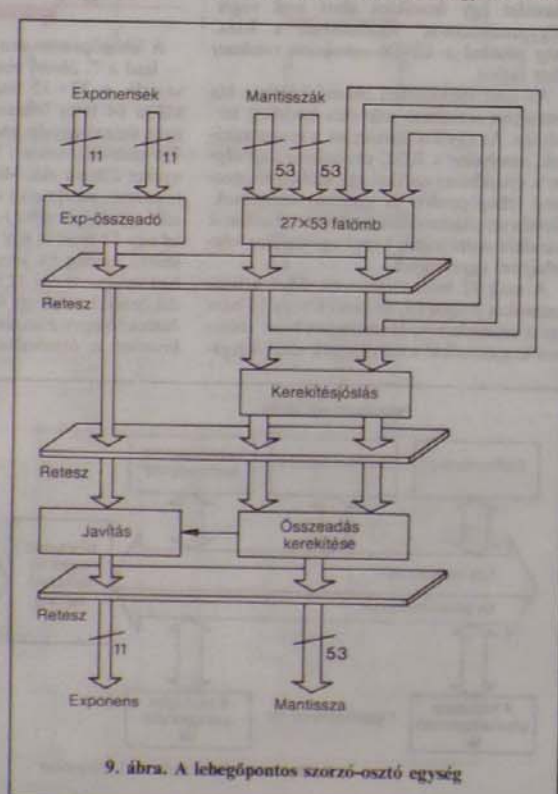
Exponensek

Mantisszák

11

11

53

53

Exp-összeadó

27×53 fatömb

Retesz

Kerekítésjóslás

Retesz

Javítás

Összeadás kerekítése

Retesz

11

53

Exponens

Mantissza

9. ábra. A lebegőpontos szorzó-osztó egység